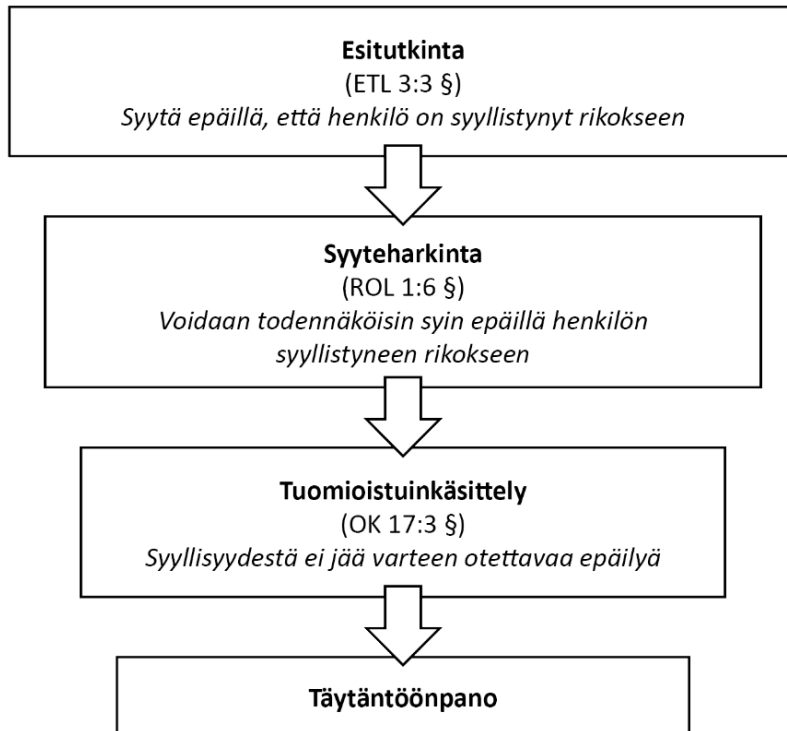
Esitutkinta
(ETL 3:3 §)
Syytä epäillä, että henkilö on syyllistynyt rikokseen

Syyteharkinta
(ROL 1:6 §)
Voidaan todennäköisin syin epäillä henkilön syyllistyneen rikokseen

Tuomioistuinkäsittely
(OK 17:3 §)
Syyllisyydestä ei jää varteen otettavaa epäilyä

Täytäntöönpano